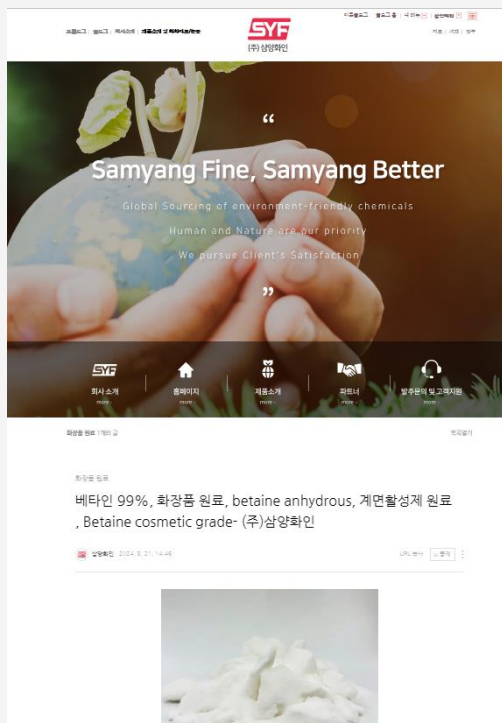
프롤로그 | 블로그 | 지도 | 서재 | 제품소개 및 회사이념/문의

이웃블로그 | 블로그 홈 | 내 메뉴 | 로그인

SYF
(주)삼양화인

“
Samyang Fine, Samyang Better
Global Sourcing of environment-friendly chemicals
Human and Nature are our priority
We pursue Client's Satisfaction
”

SYF
회사 소개
more

홈페이지
more

제품소개
more

파트너
more

발주문의 및 고객지원
more

화장품 원료 | 목록 열기

목록열기

화장품 원료

베타인 99%, 화장품 원료, betaine anhydrous, 계면활성제 원료 , Betaine cosmetic grade- (주)삼양화인

삼양화인 · 2024. 8. 21. 14:46

URL 복사 | 이웃추가